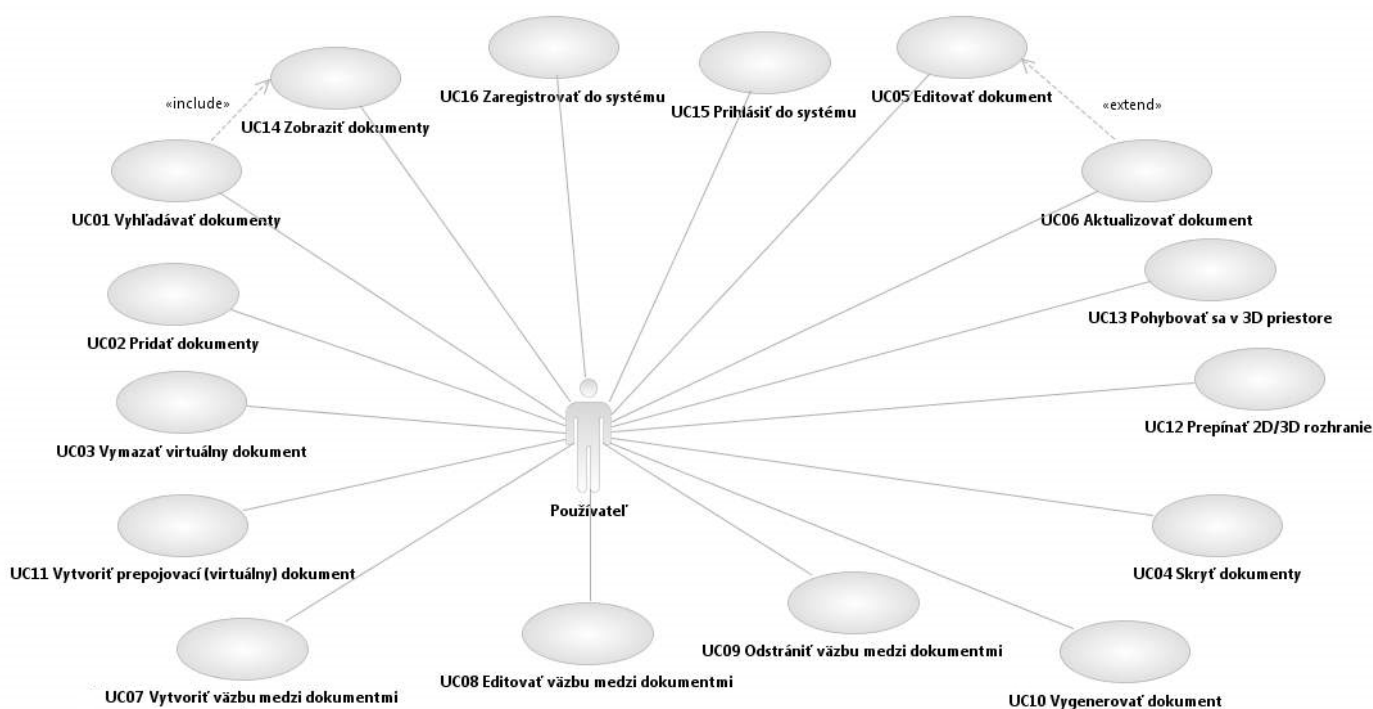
«include»

UC14 Zobraziť dokumenty

UC16 Zaregistrovať do systému

UC15 Prihlásiť do systému

UC05 Editovať dokument

«extend»

UC01 Vyhľadávať dokumenty

UC06 Aktualizovať dokument

UC13 Pohybovať sa v 3D priestore

UC02 Pridať dokumenty

UC12 Prepínať 2D/3D rozhranie

UC03 Vymazať virtuálny dokument

Používateľ

UC11 Vytvoriť prepojovací (virtuálny) dokument

UC04 Skryť dokumenty

UC09 Odstrániť väzbu medzi dokumentmi

UC08 Editovať väzbu medzi dokumentmi

UC07 Vytvoriť väzbu medzi dokumentmi

UC10 Vygenerovať dokument